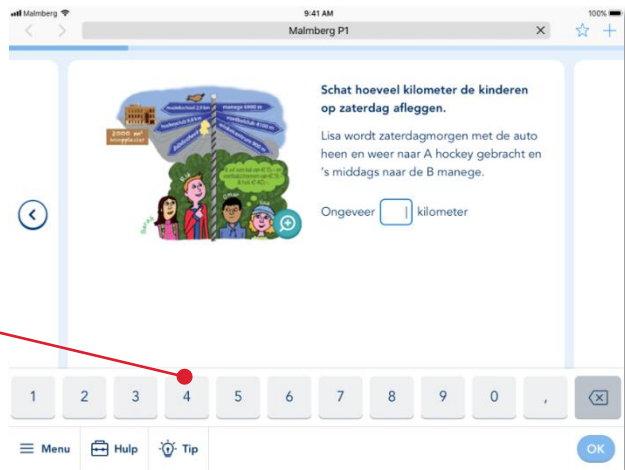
Malmberg 9:41 AM 100%

Malmberg P1

muziekschool 2,9 km
manege 6900 m
hockeyclub 9,8 km
voetbalclub 4100 m
zwembad
bibliotheek 800 m
2000 m²
Koopplein

Schat hoeveel kilometer de kinderen op zaterdag afleggen.

Lisa wordt zaterdagmorgen met de auto heen en weer naar A hockey gebracht en 's middags naar de B manege.

Ongeveer [ ] kilometer

| 1 | 2 | 3 | 4 | 5 | 6 | 7 | 8 | 9 | 0 | , |
|---|---|---|---|---|---|---|---|---|---|---|

Menu Hulp Tip OK